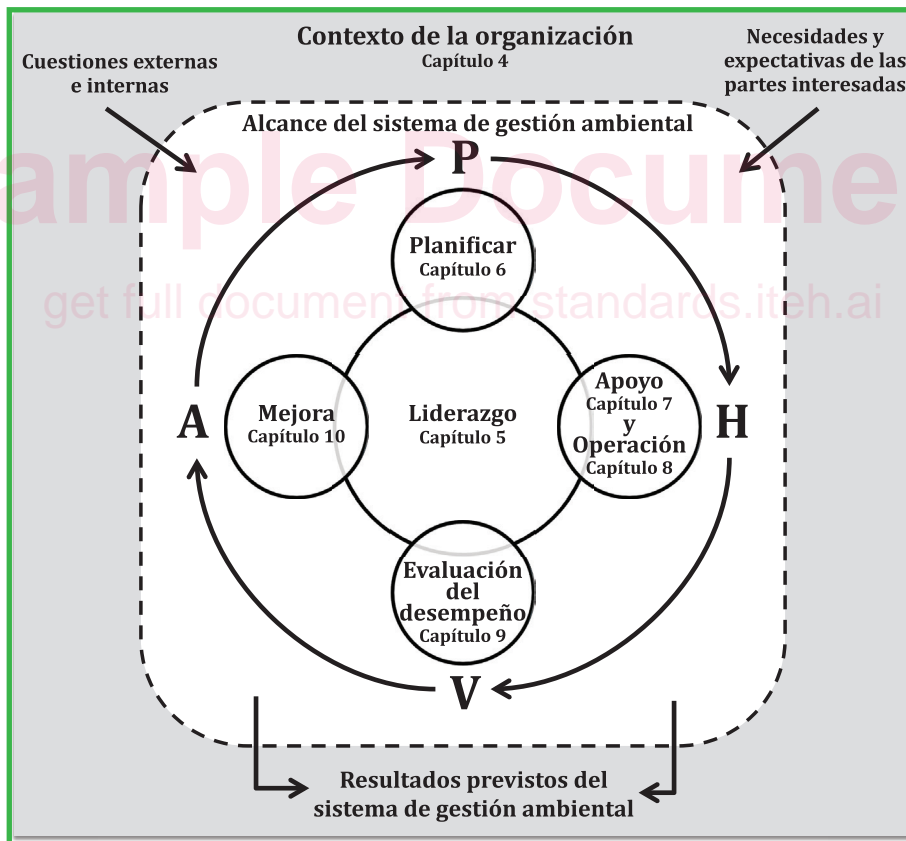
Contexto de la organización
Capítulo 4

Cuestiones externas e internas

Necesidades y expectativas de las partes interesadas

Alcance del sistema de gestión ambiental

ample Docume

get full document from standards.iteh.ai

P

Planificar
Capítulo 6

A

Mejora
Capítulo 10

Liderazgo
Capítulo 5

Apoyo
Capítulo 7
y
Operación
Capítulo 8

H

Evaluación del desempeño
Capítulo 9

V

Resultados previstos del sistema de gestión ambiental